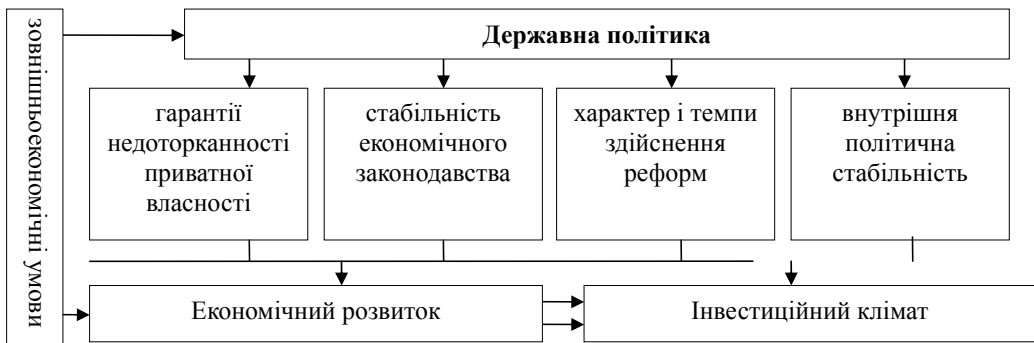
зовнішньоекономічні умови

**Державна політика**

гарантії недоторканності приватної власності

стабільність економічного законодавства

характер і темпи здійснення реформ

внутрішня політична стабільність

Економічний розвиток

Інвестиційний клімат